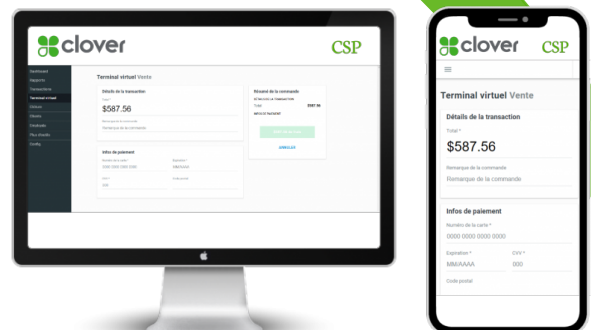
clover CSP

Dashboard
Rapports
Transactions
Terminal virtuel
Clients
Dépôts
Diviends
Plus d'outils
Conflits

Terminal virtuel Vente

Détails de la transaction
Total *
$587.56
Remarque de la commande
Remarque de la commande

Infos de paiement
Numéro de la carte *
0000 0000 0000 0000
Expiration *
MM/AAAA
CVV *
000
Code postal

Résumé de la commande
DÉTAILS DE LA TRANSACTION
Total $587.56
MÉTHODE PAIEMENT
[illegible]
ANNULER

clover CSP

Terminal virtuel Vente

Détails de la transaction
Total *
$587.56
Remarque de la commande
Remarque de la commande

Infos de paiement
Numéro de la carte *
0000 0000 0000 0000
Expiration *
MM/AAAA
CVV *
000
Code postal